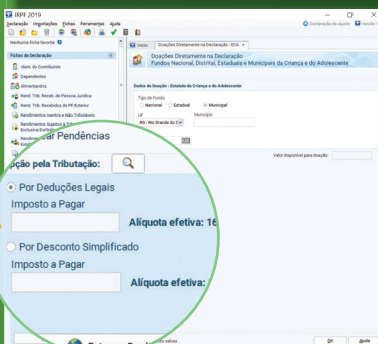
IRPF 2019

Declaração Importações Fichas Ferramentas Ajuda

Declaração de Ajuste | Versão

Nenhuma ficha favorita

Fichas da Declaração

Identificação do Contribuinte

Dependentes

Alimentandos

Rend. Trib. Receb. de Pessoa Jurídica

Rend. Trib. Recebidos de PF/Exterior

Rendimentos Isentos e Não Tributáveis

Rendimentos Sujeitos à Tributação Exclusiva/Definitiva

Início | Doações Diretamente na Declaração - ECA

Doações Diretamente na Declaração
Fundos Nacional, Distrital, Estaduais e Municipais da Criança e do Adolescente

Dados da Doação - Estatuto da Criança e do Adolescente

Tipo de Fundo
Nacional Estadual Municipal

UF
RS - Rio Grande do S

Município

Valor disponível para doação:

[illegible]ar Pendências

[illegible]ção pela Tributação:

Por Deduções Legais

Imposto a Pagar

Alíquota efetiva: 16

Por Desconto Simplificado

Imposto a Pagar

Alíquota efetiva:

OK

Ajuda